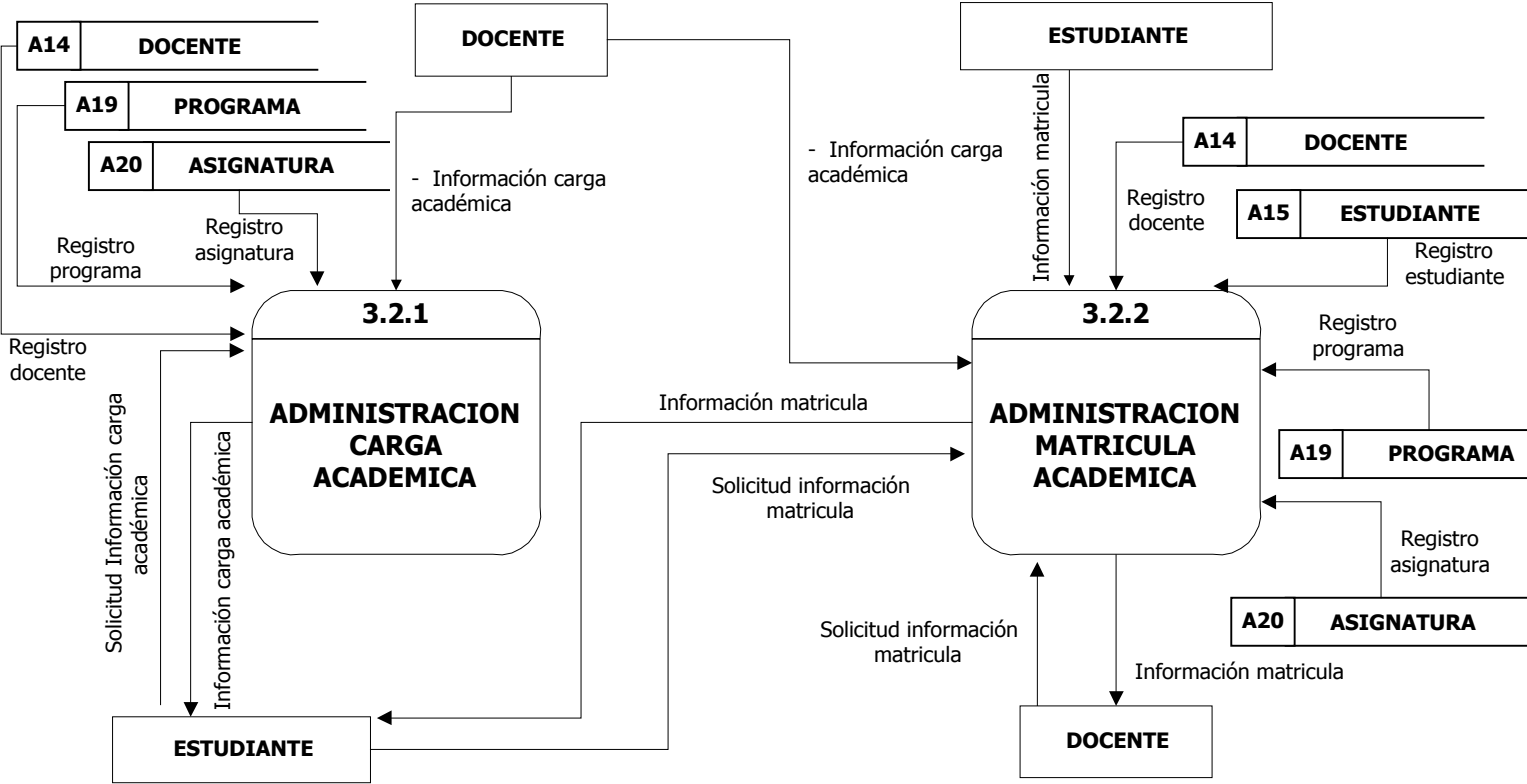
A14 DOCENTE

A19 PROGRAMA

A20 ASIGNATURA

DOCENTE

- Información carga académica

Registro asignatura

Registro programa

Registro docente

3.2.1

ADMINISTRACION CARGA ACADEMICA

Solicitud Información carga académica

Información carga académica

ESTUDIANTE

- Información carga académica

Información matricula

Solicitud información matricula

ESTUDIANTE

Información matricula

A14 DOCENTE

Registro docente

A15 ESTUDIANTE

Registro estudiante

3.2.2

ADMINISTRACION MATRICULA ACADEMICA

Registro programa

A19 PROGRAMA

Registro asignatura

A20 ASIGNATURA

Solicitud información matricula

Información matricula

DOCENTE